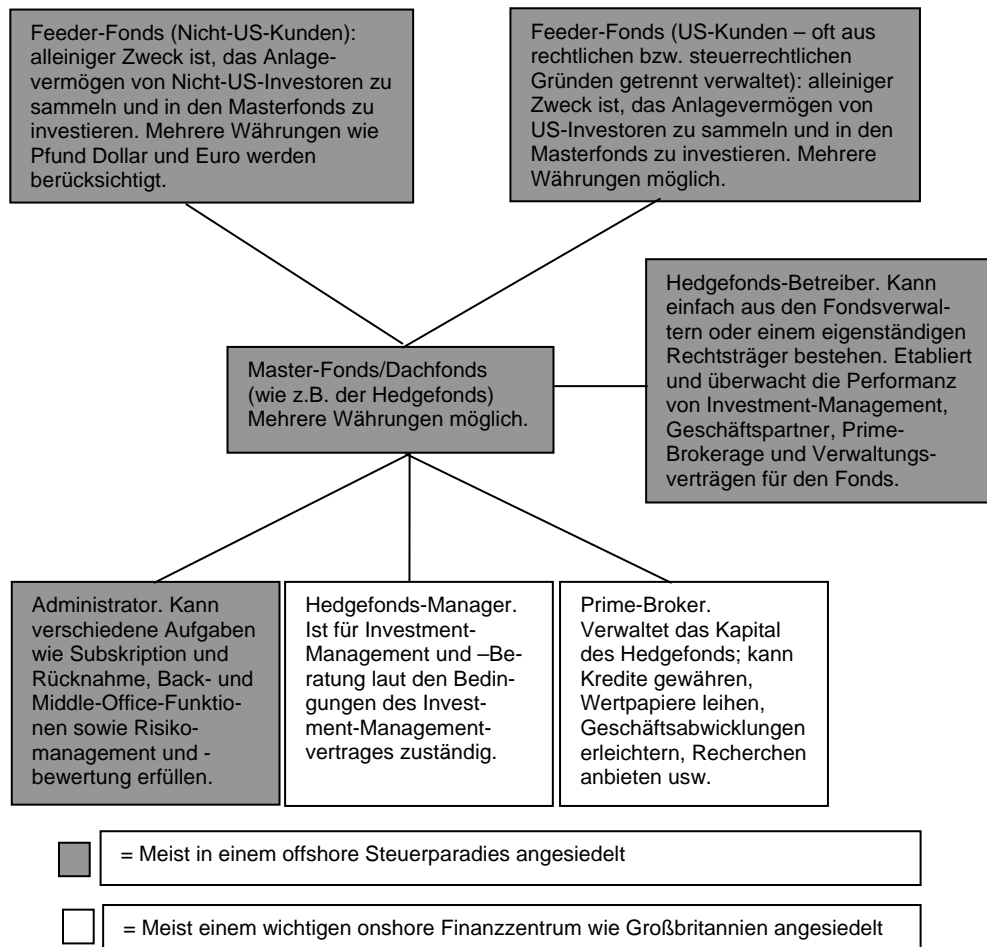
Feeder-Fonds (Nicht-US-Kunden): alleiniger Zweck ist, das Anlagevermögen von Nicht-US-Investoren zu sammeln und in den Masterfonds zu investieren. Mehrere Währungen wie Pfund Dollar und Euro werden berücksichtigt.

Feeder-Fonds (US-Kunden – oft aus rechtlichen bzw. steuerrechtlichen Gründen getrennt verwaltet): alleiniger Zweck ist, das Anlagevermögen von US-Investoren zu sammeln und in den Masterfonds zu investieren. Mehrere Währungen möglich.

Hedgefonds-Betreiber. Kann einfach aus den Fondsverwaltern oder einem eigenständigen Rechtsträger bestehen. Etabliert und überwacht die Performanz von Investment-Management, Geschäftspartner, Prime-Brokerage und Verwaltungsverträgen für den Fonds.

Master-Fonds/Dachfonds (wie z.B. der Hedgefonds) Mehrere Währungen möglich.

Administrator. Kann verschiedene Aufgaben wie Subskription und Rücknahme, Back- und Middle-Office-Funktionen sowie Risikomanagement und -bewertung erfüllen.

Hedgefonds-Manager. Ist für Investment-Management und –Beratung laut den Bedingungen des Investment-Managementvertrages zuständig.

Prime-Broker. Verwaltet das Kapital des Hedgefonds; kann Kredite gewähren, Wertpapiere leihen, Geschäftsabwicklungen erleichtern, Recherchen anbieten usw.

= Meist in einem offshore Steuerparadies angesiedelt

= Meist einem wichtigen onshore Finanzzentrum wie Großbritannien angesiedelt